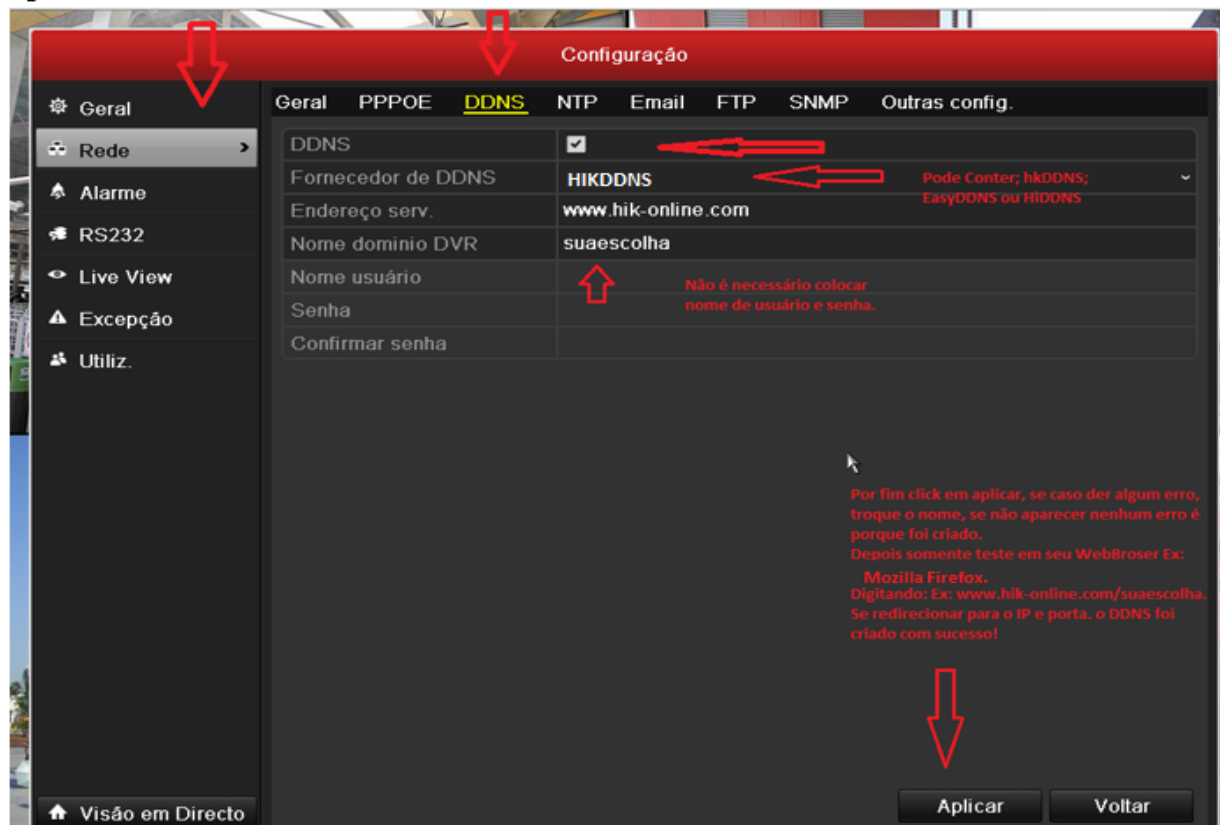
Configuração

Geral
Rede
Alarme
RS232
Live View
Excepção
Utiliz.

Geral PPPOE DDNS NTP Email FTP SNMP Outras config.

| | |
|---|---|
| DDNS | ☑ |
| Fornecedor de DDNS | HIKDDNS |
| Endereço serv. | www.hik-online.com |
| Nome dominio DVR | suaescolha |
| Nome usuário | |
| Senha | |
| Confirmar senha | |

Pode Conter; hkDDNS; EasyDDNS ou HiDDNS

Não é necessário colocar nome de usuário e senha.

Por fim click em aplicar, se caso der algum erro, troque o nome, se não aparecer nenhum erro é porque foi criado.
Depois somente teste em seu WebBroser Ex:
Mozilla Firefox.
Digitando: Ex: www.hik-online.com/suaescolha.
Se redirecionar para o IP e porta. o DDNS foi criado com sucesso!

Visão em Directo

Aplicar Voltar